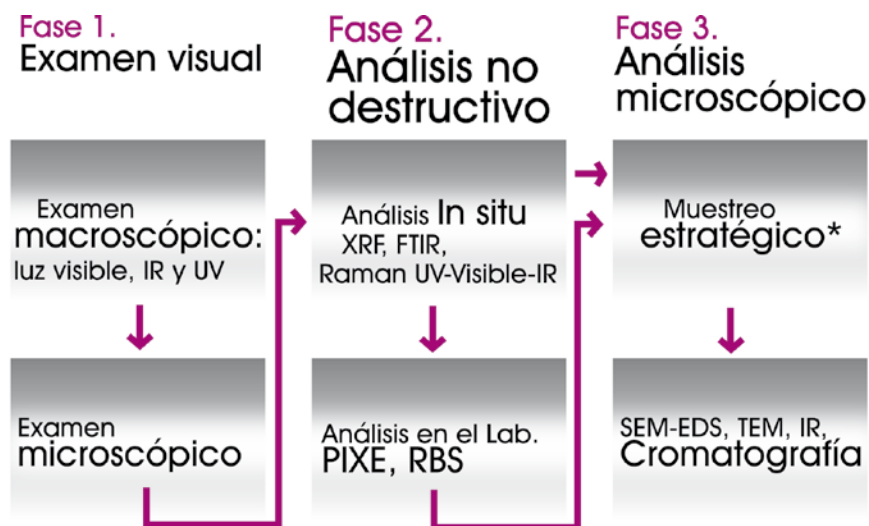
Fase 1.
Examen visual

Examen macroscópico: luz visible, IR y UV

Examen microscópico

Fase 2.
Análisis no destructivo

Análisis In situ
XRF, FTIR,
Raman UV-Visible-IR

Análisis en el Lab.
PIXE, RBS

Fase 3.
Análisis microscópico

Muestreo estratégico*

SEM-EDS, TEM, IR,
Cromatografía